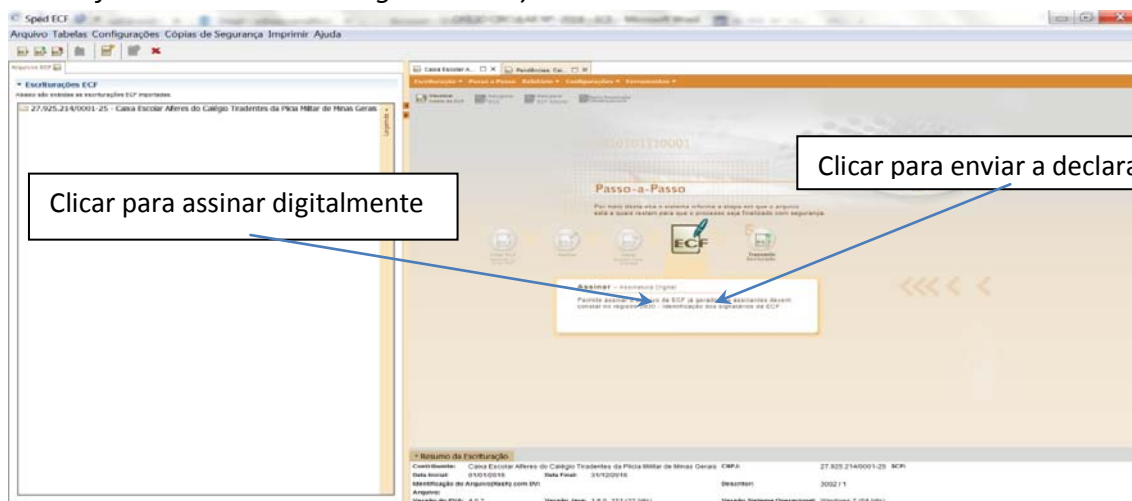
Sped ECF

Arquivo Tabelas Configurações Cópias de Segurança Imprimir Ajuda

Escriturações ECF

27.925.214/0001-25 - Caixa Escolar Alferes do Colégio Tiradentes da Pólicia Militar de Minas Gerais

Legenda

Escrituração Passo a Passo Relatórios Configurações Ferramentas

Passo-a-Passo

ECF

Clicar para enviar a declara

Clicar para assinar digitalmente

Assinar - Assinatura Digital

Permite assinar o arquivo da ECF já gerado. Os assinantes devem constar no registro 0930 - Identificação dos signatários da ECF

Resumo da Escrituração

Contribuinte: Caixa Escolar Alferes do Colégio Tiradentes da Pólicia Militar de Minas Gerais CNPJ: 27.925.214/0001-25 SCP:

Data Inicial: 01/01/2016 Data Final: 31/12/2016

Identificação do Arquivo(Hash) com DV:

Descrição: 3002 / 1

Arquivo: